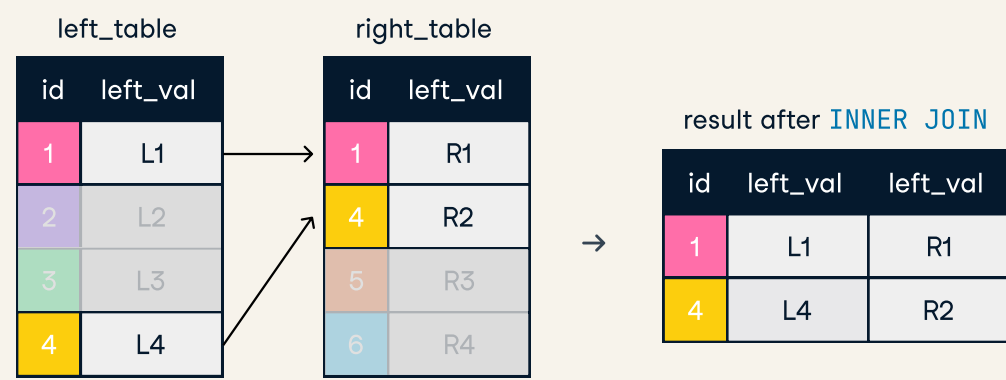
left_table

| id | left_val |
|---|---|
| 1 | L1 |
| 2 | L2 |
| 3 | L3 |
| 4 | L4 |

right_table

| id | left_val |
|---|---|
| 1 | R1 |
| 4 | R2 |
| 5 | R3 |
| 6 | R4 |

→

result after INNER JOIN

| id | left_val | left_val |
|---|---|---|
| 1 | L1 | R1 |
| 4 | L4 | R2 |